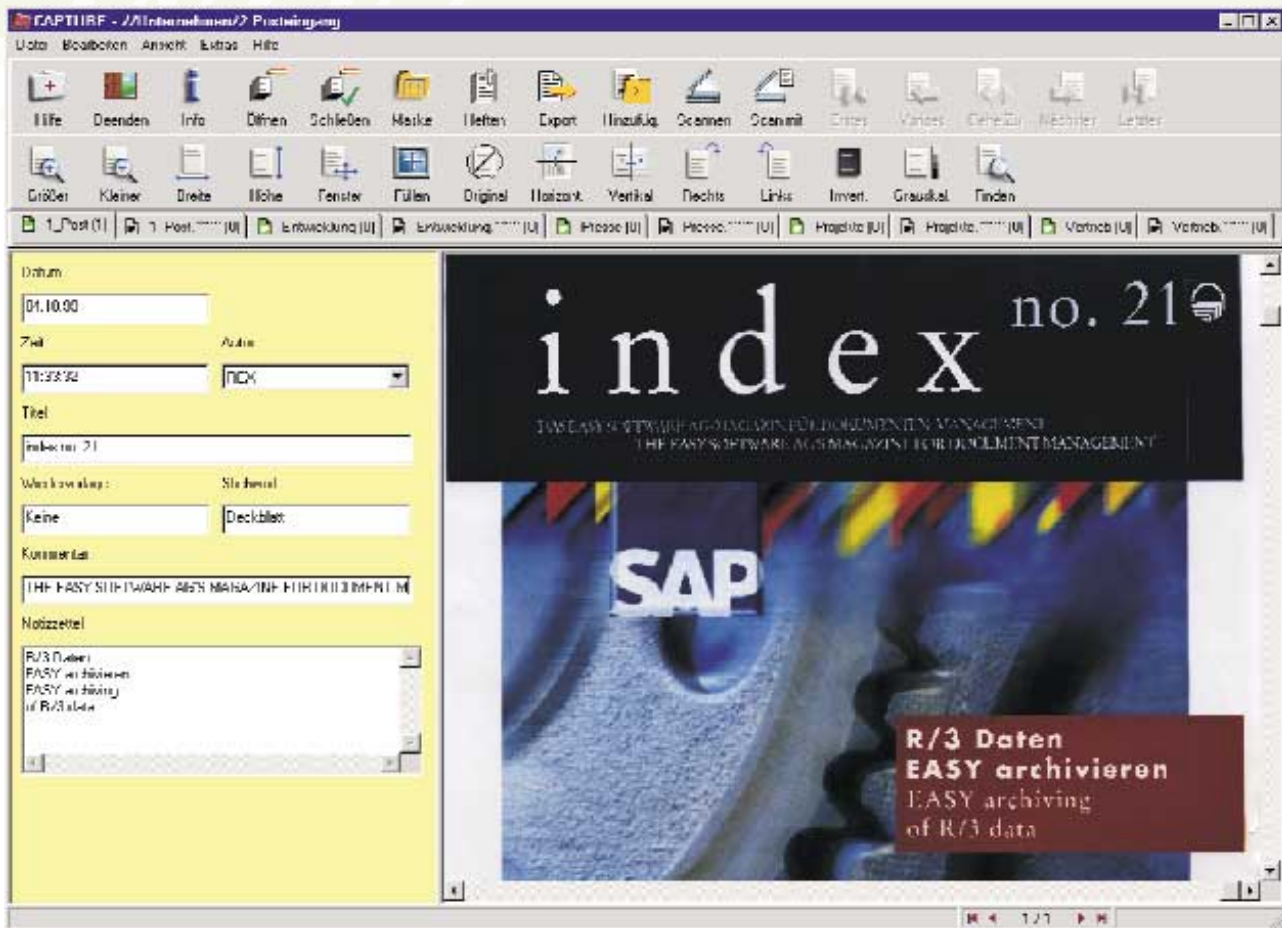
CAPTURE - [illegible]

Datei Bearbeiten Ansicht Extras Hilfe

Hilfe Beenden Info Öffnen Schließen Maske Heften Export Hinzufüg. Scannen Scanmit Erster Voriger Gehe zu Nächster Letzter

Größer Kleiner Breite Höhe Fenster Füllen Original Horizont. Vertikal Rechts Links Invert. Grauskal. Finden

1_Post (1) | 1_Post.**** (0) | Entwicklung (0) | Entwicklung.**** (0) | Presse (0) | Presse.**** (0) | Projekte (0) | Projekte.**** (0) | Vertrieb (0) | Vertrieb.**** (0)

Datum
01.10.00
Zeit
11:33:32
Autor
REX
Titel
index no. 21
Wiedervorlage
Keine
Stichwort
Deckblatt
Kommentar
THE EASY SOFTWARE AG'S MAGAZINE FOR DOCUMENT M
Notizzettel
R/3 Daten
EASY archivieren
EASY archiving
of R/3 data

index no. 21
DAS EASY SOFTWARE AG-MAGAZIN FÜR DOKUMENTEN-MANAGEMENT
THE EASY SOFTWARE AG'S MAGAZINE FOR DOCUMENT MANAGEMENT

SAP

R/3 Daten
EASY archivieren
EASY archiving
of R/3 data

1/1